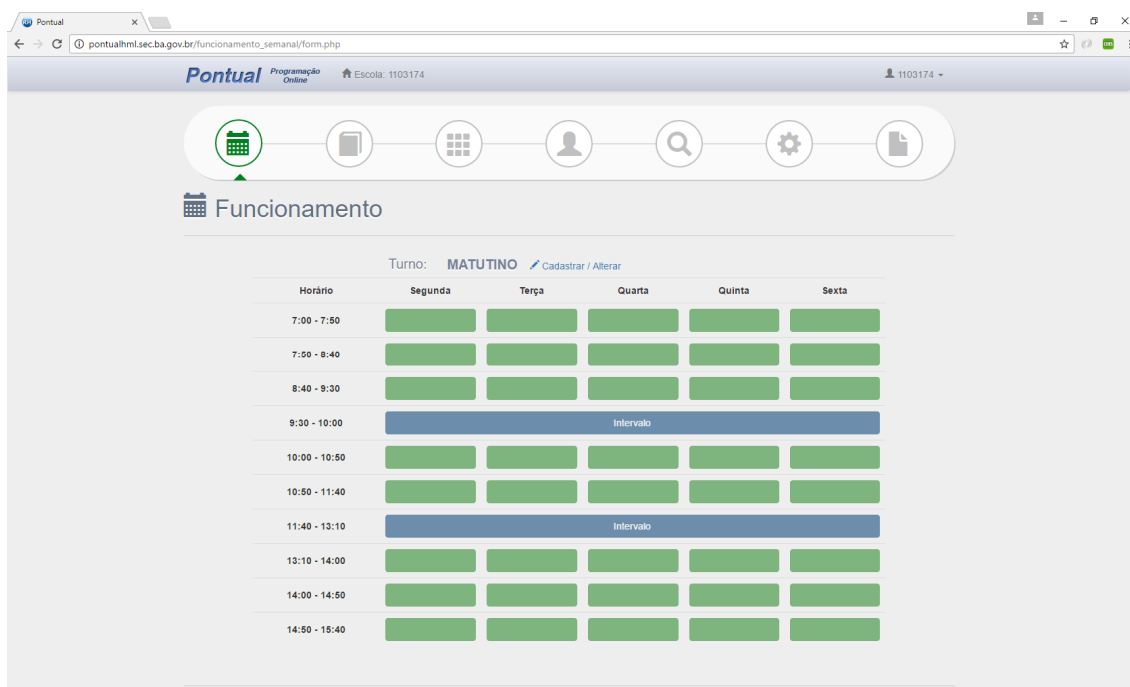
Pontual ×

pontualhml.sec.ba.gov.br/funcionamento_semanal/form.php

Pontual Programação Online Escola: 1103174 1103174

Funcionamento

Turno: MATUTINO Cadastrar / Alterar

| Horário | Segunda | Terça | Quarta | Quinta | Sexta |
|---|---|---|---|---|---|
| 7:00 - 7:50 | | | | | |
| 7:50 - 8:40 | | | | | |
| 8:40 - 9:30 | | | | | |
| 9:30 - 10:00 | Intervalo | | | | |
| 10:00 - 10:50 | | | | | |
| 10:50 - 11:40 | | | | | |
| 11:40 - 13:10 | Intervalo | | | | |
| 13:10 - 14:00 | | | | | |
| 14:00 - 14:50 | | | | | |
| 14:50 - 15:40 | | | | | |